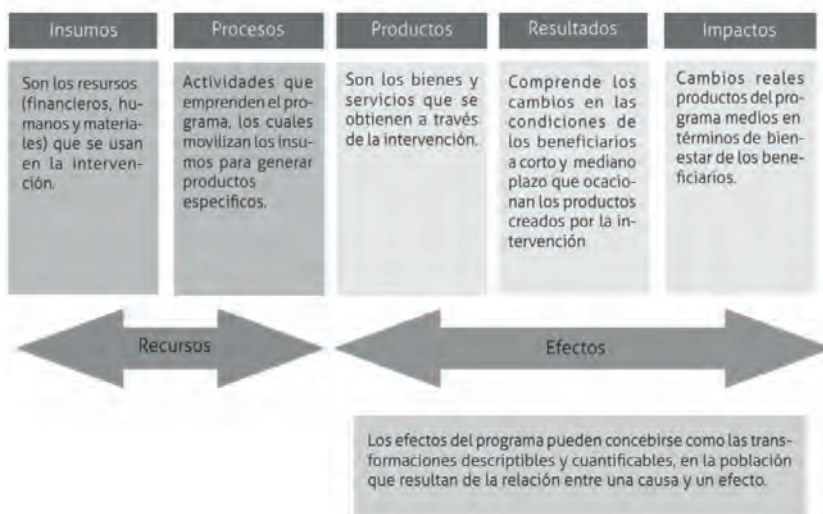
Insumos

Son los resursos (financieros, humanos y materiales) que se usan en la intervención.

Procesos

Actividades que emprenden el programa, los cuales movilizan los insumos para generar productos específicos.

Productos

Son los bienes y servicios que se obtienen a través de la intervención.

Resultados

Comprende los cambios en las condiciones de los beneficiarios a corto y mediano plazo que ocacionan los productos creados por la intervención

Impactos

Cambios reales productos del programa medios en términos de bienestar de los beneficiarios.

Recursos

Efectos

Los efectos del programa pueden concebirse como las transformaciones descriptibles y cuantificables, en la población que resultan de la relación entre una causa y un efecto.